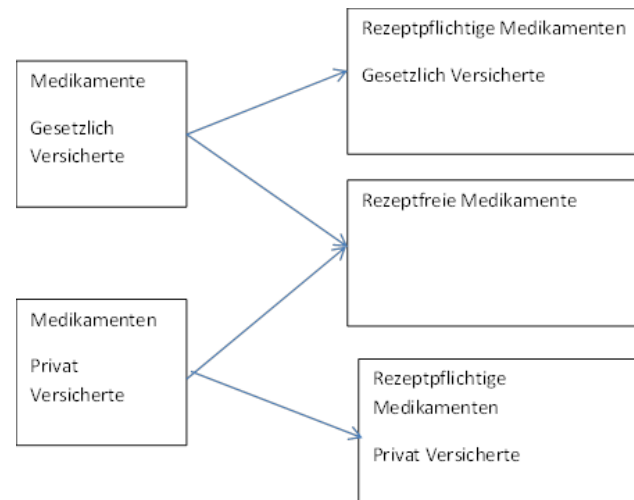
Medikamente

Gesetzlich Versicherte

Medikamenten

Privat Versicherte

Rezeptpflichtige Medikamenten

Gesetzlich Versicherte

Rezeptfreie Medikamente

Rezeptpflichtige Medikamenten

Privat Versicherte